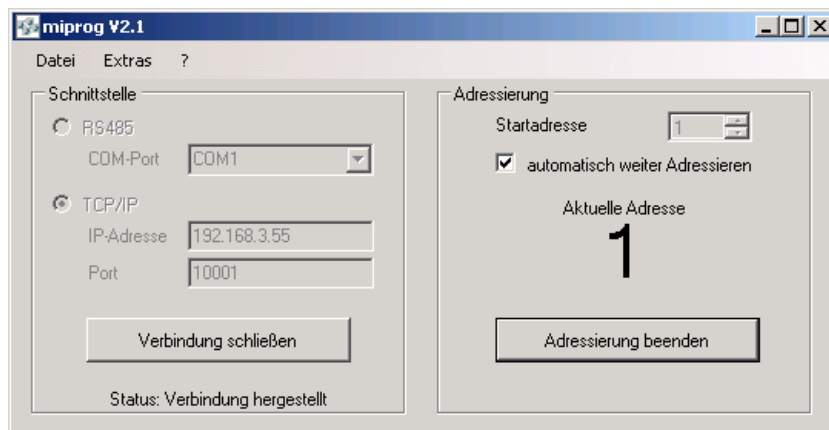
miprog V2.1

Datei Extras ?

Schnittstelle

RS485

COM-Port COM1

TCP/IP

IP-Adresse 192.168.3.55

Port 10001

Verbindung schließen

Status: Verbindung hergestellt

Adressierung

Startadresse 1

automatisch weiter Adressieren

Aktuelle Adresse

1

Adressierung beenden